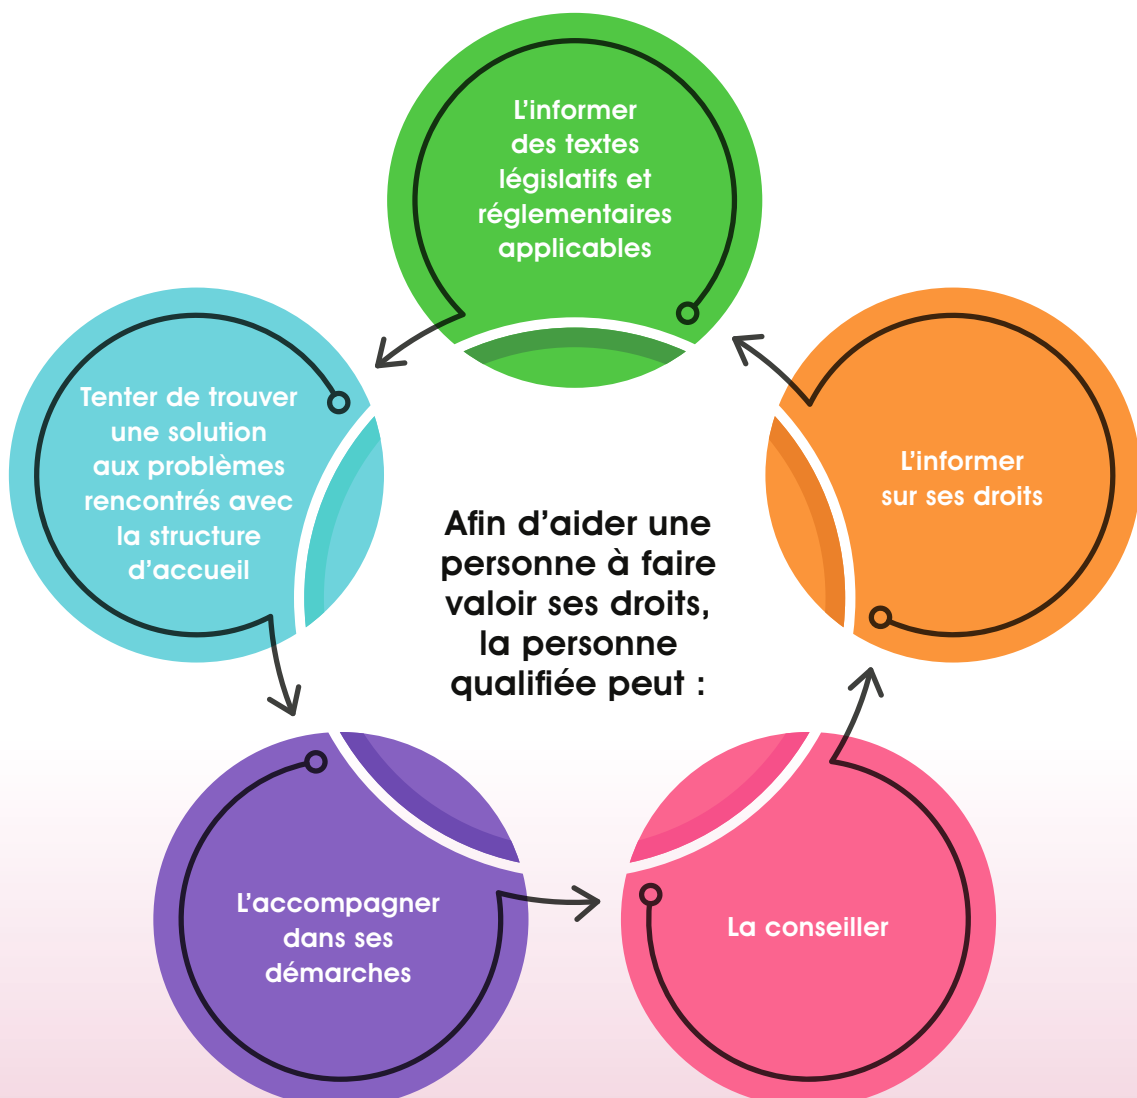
Afin d’aider une personne à faire valoir ses droits, la personne qualifiée peut :

L’informer sur ses droits

L’informer des textes législatifs et réglementaires applicables

Tenter de trouver une solution aux problèmes rencontrés avec la structure d’accueil

L’accompagner dans ses démarches

La conseiller